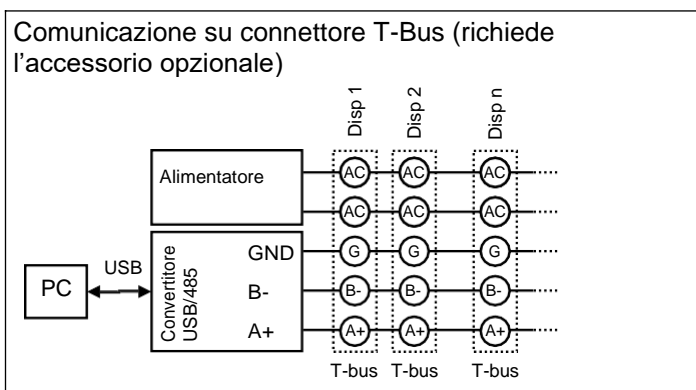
Comunicazione su connettore T-Bus (richiede l'accessorio opzionale)

Disp 1
Disp 2
Disp n

Alimentatore

AC AC AC
AC AC AC

PC
USB
Convertitore USB/485
GND
B-
A+

G G G
B- B- B-
A+ A+ A+

T-bus T-bus T-bus